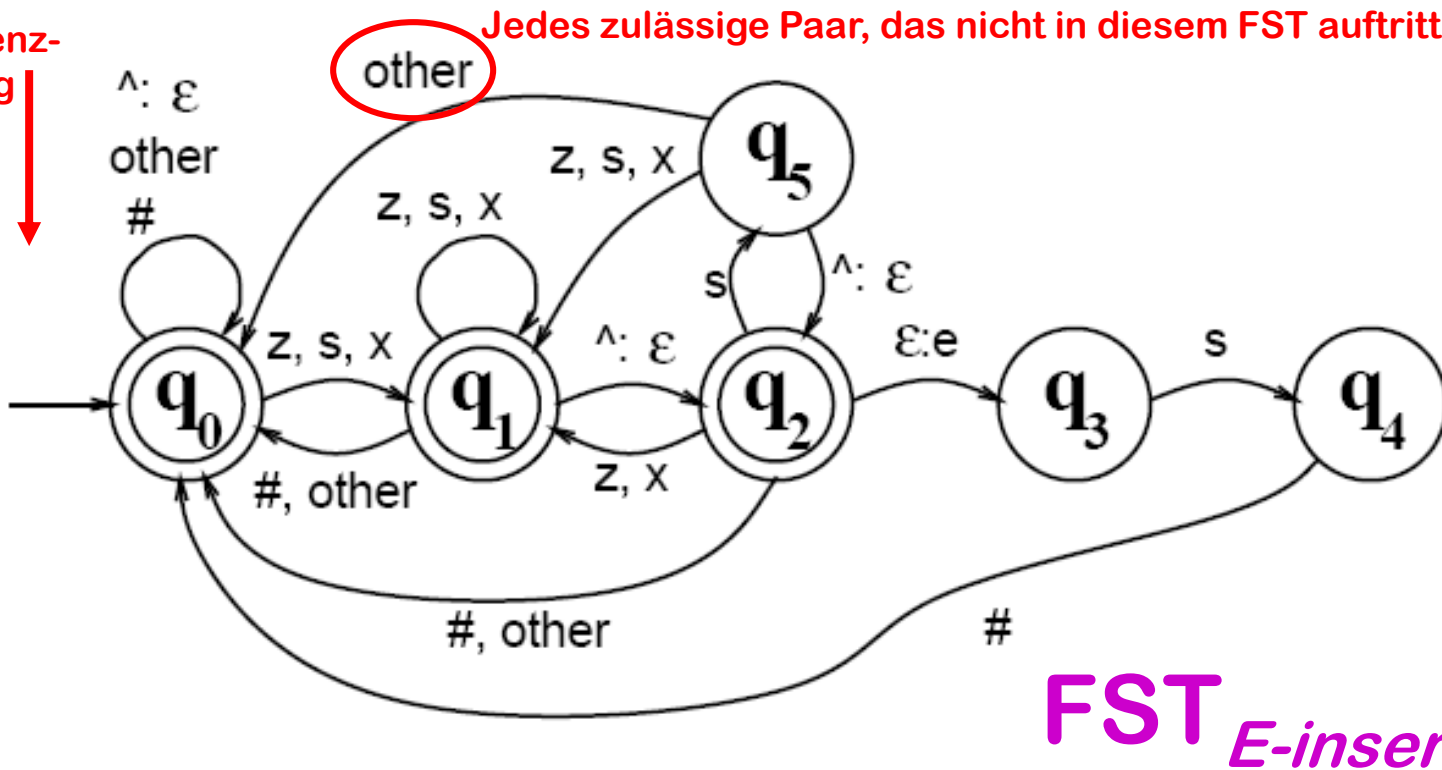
enz-
g

Jedes zulässige Paar, das nicht in diesem FST auftritt

other

^: ε
other
#

z, s, x

z, s, x

$q_5$

s

^: ε

z, s, x

^: ε

ε:e

s

$q_0$

$q_1$

$q_2$

$q_3$

$q_4$

#, other

z, x

#, other

#

FST$_{E\text{-inser}}$